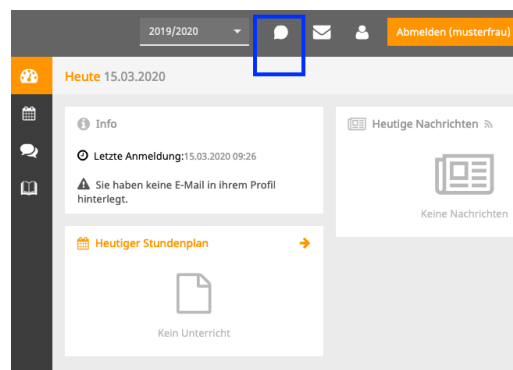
2019/2020

Abmelden (musterfrau)

Heute 15.03.2020

Info

Letzte Anmeldung:15.03.2020 09:26

Sie haben keine E-Mail in ihrem Profil hinterlegt.

Heutiger Stundenplan

Kein Unterricht

Heutige Nachrichten

Keine Nachrichten